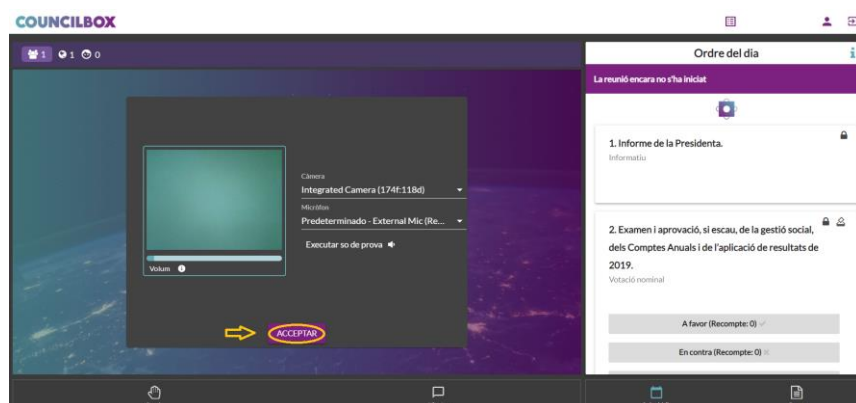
COUNCILBOX

1 1 0

Càmera
Integrated Camera (174f:118d)
Micròfon
Predeterminado - External Mic (Re...
Executar so de prova

Volum

ACCEPTAR

Ordre del dia

La reunió encara no s'ha iniciat

1. Informe de la Presidenta.
Informatiu

2. Examen i aprovació, si escau, de la gestió social, dels Comptes Anuals i de l'aplicació de resultats de 2019.
Votació nominal

A favor (Recompte: 0)

En contra (Recompte: 0)